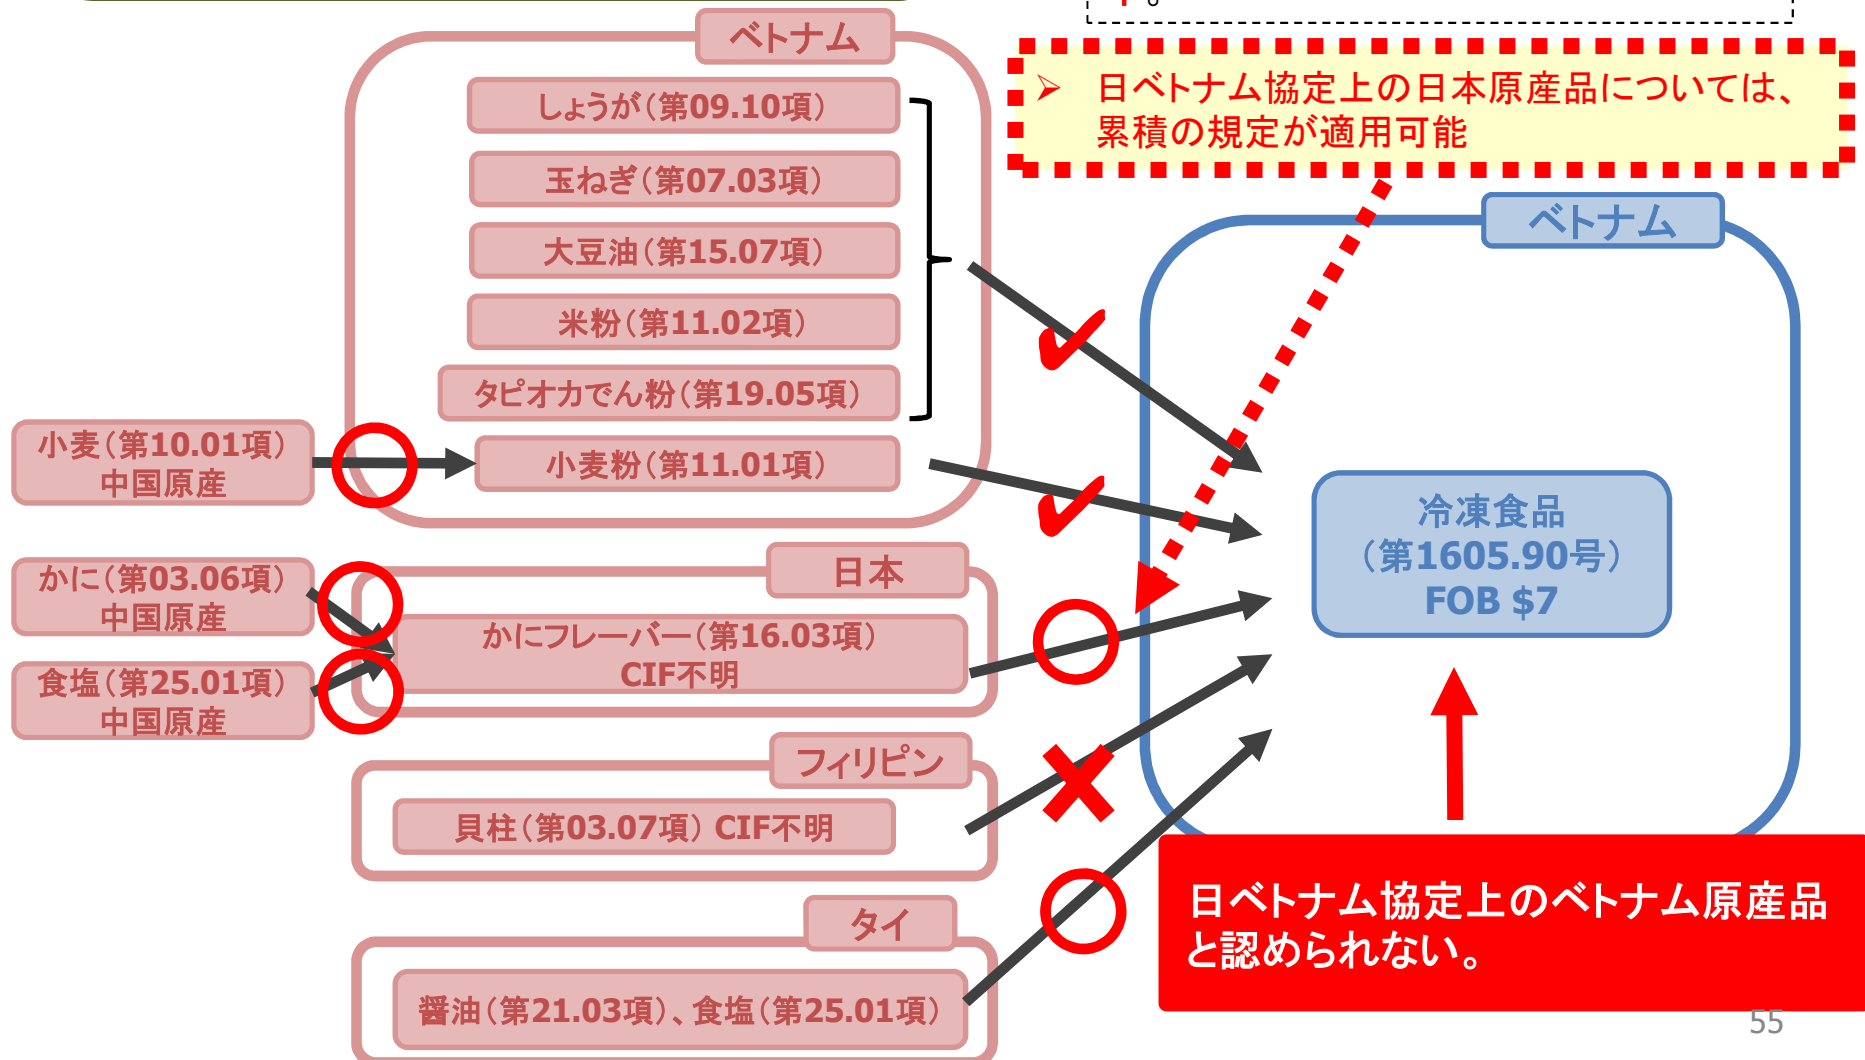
ベトナム

しょうが（第09.10項）

玉ねぎ（第07.03項）

大豆油（第15.07項）

米粉（第11.02項）

タピオカでん粉（第19.05項）

小麦（第10.01項）
中国原産

小麦粉（第11.01項）

➢ 日ベトナム協定上の日本原産品については、累積の規定が適用可能

ベトナム

冷凍食品
（第1605.90号）
FOB $7

かに（第03.06項）
中国原産

日本

かにフレーバー（第16.03項）
CIF不明

食塩（第25.01項）
中国原産

フィリピン

貝柱（第03.07項）CIF不明

タイ

醤油（第21.03項）、食塩（第25.01項）

日ベトナム協定上のベトナム原産品と認められない。

55